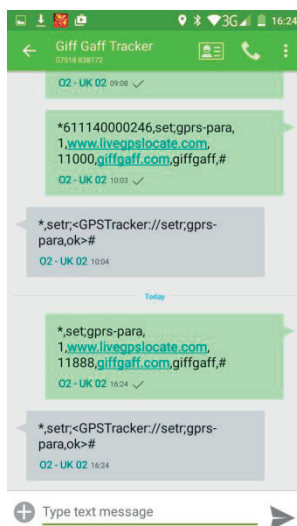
3G 16:24

Giff Gaff Tracker
07518 838172

O2 - UK 02 09:08

*611140000246,set;gprs-para, 1,www.livegpslocate.com, 11000,giffgaff.com,giffgaff,#

O2 - UK 02 10:03

*,setr;<GPSTracker://setr;gprs-para,ok>#

O2 - UK 02 10:04

Today

*,set;gprs-para, 1,www.livegpslocate.com, 11888,giffgaff.com,giffgaff,#

O2 - UK 02 16:24

*,setr;<GPSTracker://setr;gprs-para,ok>#

O2 - UK 02 16:24

Type text message